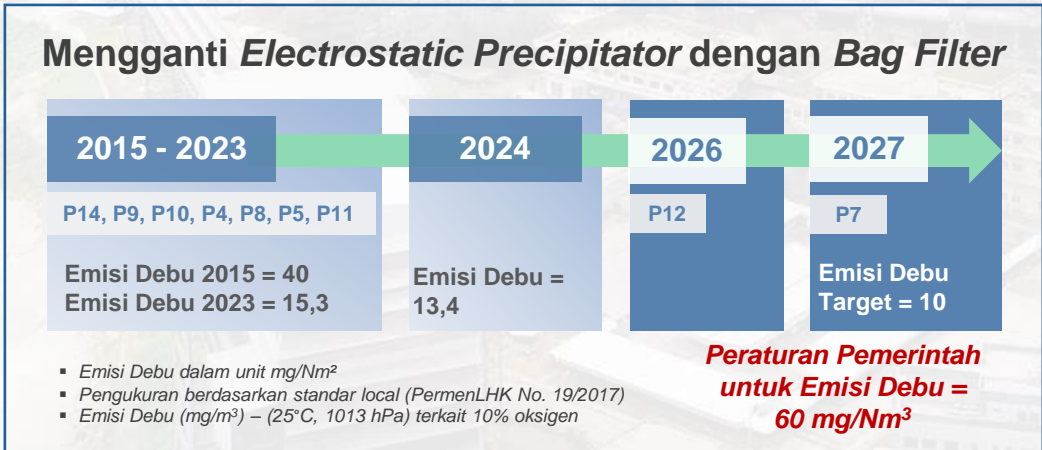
Mengganti *Electrostatic Precipitator* dengan *Bag Filter*

2015 - 2023

P14, P9, P10, P4, P8, P5, P11

Emisi Debu 2015 = 40
Emisi Debu 2023 = 15,3

2024

Emisi Debu = 13,4

2026

P12

2027

P7

Emisi Debu Target = 10

- Emisi Debu dalam unit mg/Nm²
- Pengukuran berdasarkan standar local (PermenLHK No. 19/2017)
- Emisi Debu (mg/m³) – (25°C, 1013 hPa) terkait 10% oksigen

Peraturan Pemerintah untuk Emisi Debu = 60 mg/Nm³